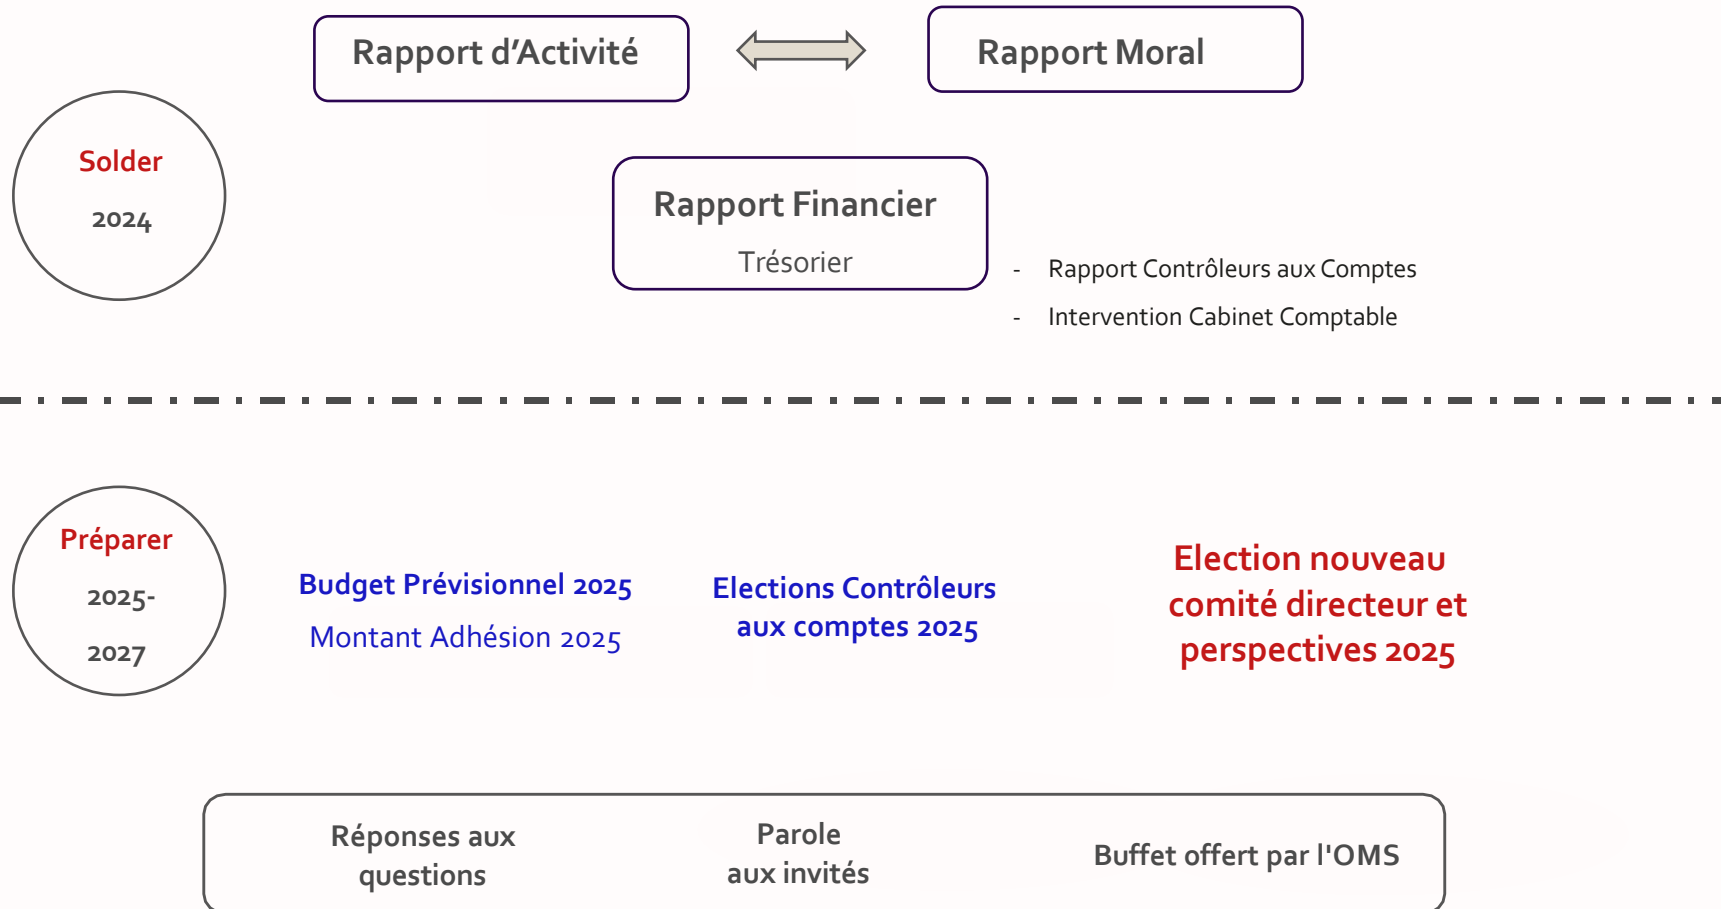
Rapport d'Activité

Rapport Moral

Solder
2024

Rapport Financier
Trésorier

- Rapport Contrôleurs aux Comptes
- Intervention Cabinet Comptable

Préparer
2025-
2027

Budget Prévisionnel 2025
Montant Adhésion 2025

Elections Contrôleurs aux comptes 2025

Election nouveau comité directeur et perspectives 2025

Réponses aux questions

Parole aux invités

Buffet offert par l'OMS